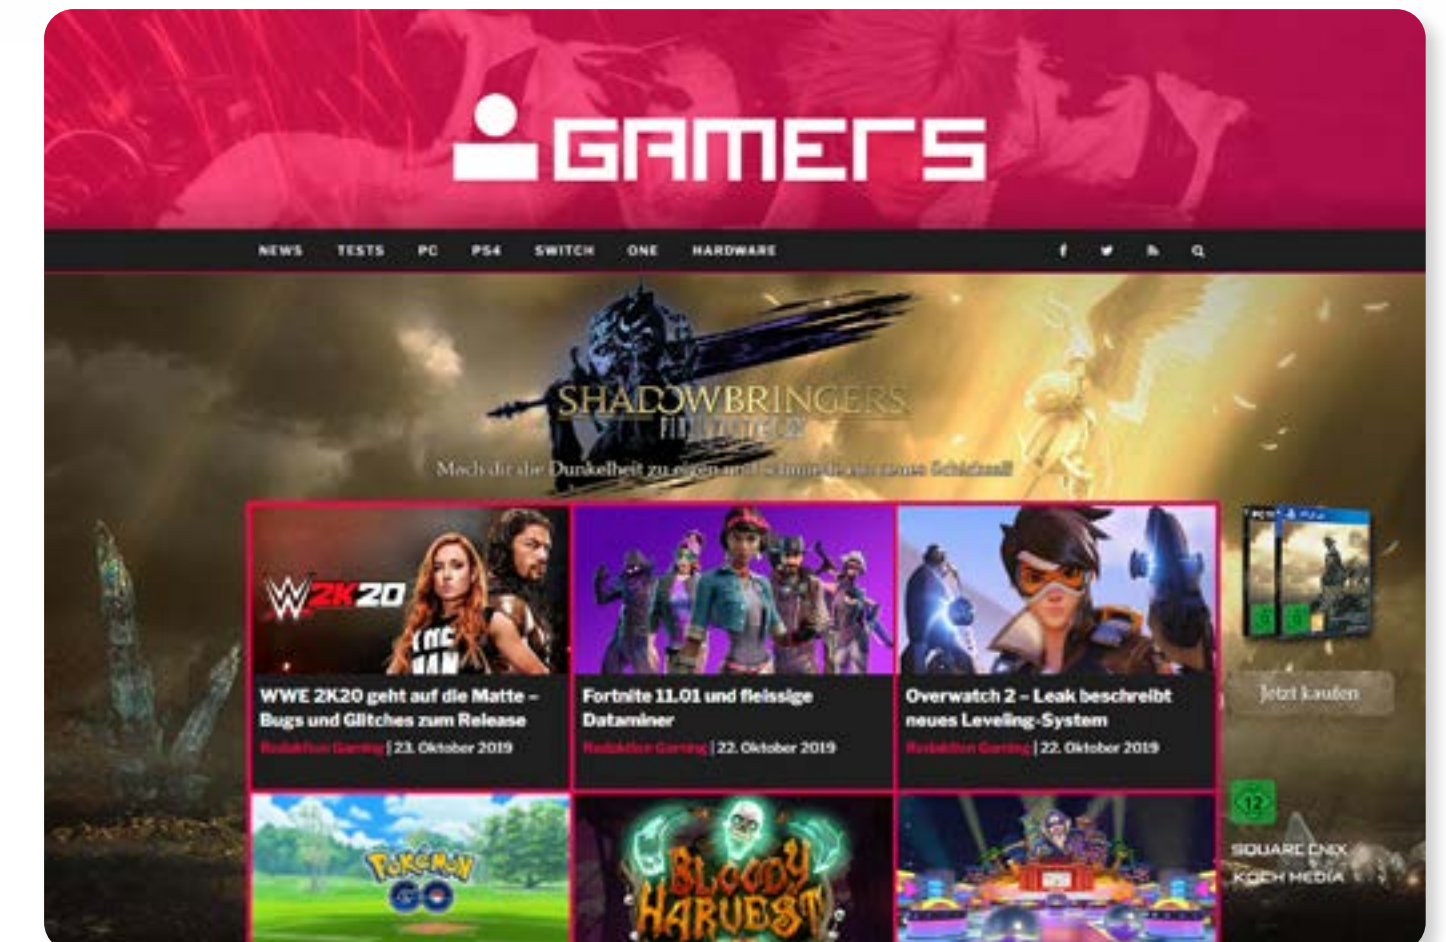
GAMERS

NEWS TESTS PC PS4 SWITCH ONE HARDWARE

SHADOWBRINGERS
FINAL FANTASY XIV

Mach dir die Dunkelheit zu eigen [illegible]

WWE 2K20

WWE 2K20 geht auf die Matte – Bugs und Glitches zum Release
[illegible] | 23. Oktober 2019

Fortnite 11.01 und fleissige Dataminer
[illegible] | 22. Oktober 2019

Overwatch 2 – Leak beschreibt neues Leveling-System
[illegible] | 22. Oktober 2019

Jetzt kaufen

12

SQUARE ENIX
KOCH MEDIA

Pokémon GO

Bloody Harvest